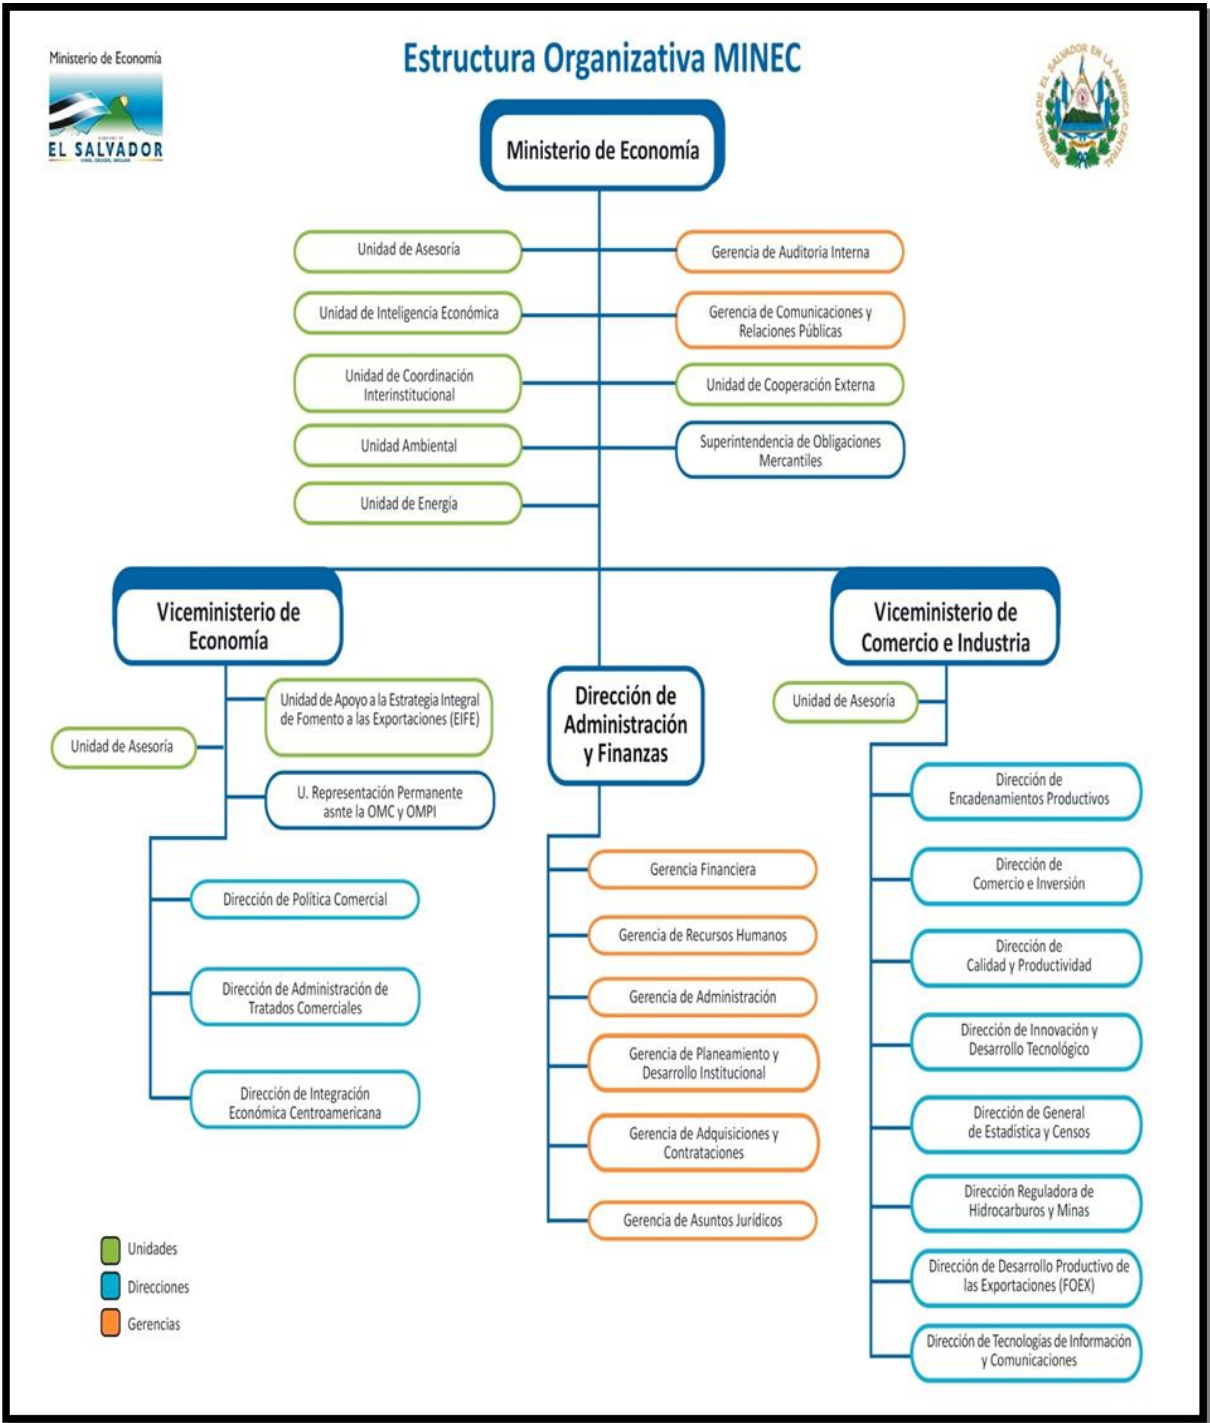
Ministerio de Economía
EL SALVADOR

Estructura Organizativa MINEC

REPÚBLICA DE EL SALVADOR EN LA AMÉRICA CENTRAL

Ministerio de Economía

Unidad de Asesoría
Unidad de Inteligencia Económica
Unidad de Coordinación Interinstitucional
Unidad Ambiental
Unidad de Energía

Gerencia de Auditoria Interna
Gerencia de Comunicaciones y Relaciones Públicas
Unidad de Cooperación Externa
Superintendencia de Obligaciones Mercantiles

Viceministerio de Economía

Unidad de Asesoría
Unidad de Apoyo a la Estrategia Integral de Fomento a las Exportaciones (EIFE)
U. Representación Permanente asnte la OMC y OMPI
Dirección de Política Comercial
Dirección de Administración de Tratados Comerciales
Dirección de Integración Económica Centroamericana

Dirección de Administración y Finanzas

Gerencia Financiera
Gerencia de Recursos Humanos
Gerencia de Administración
Gerencia de Planeamiento y Desarrollo Institucional
Gerencia de Adquisiciones y Contrataciones
Gerencia de Asuntos Jurídicos

Viceministerio de Comercio e Industria

Unidad de Asesoría
Dirección de Encadenamientos Productivos
Dirección de Comercio e Inversión
Dirección de Calidad y Productividad
Dirección de Innovación y Desarrollo Tecnológico
Dirección de General de Estadística y Censos
Dirección Reguladora de Hidrocarburos y Minas
Dirección de Desarrollo Productivo de las Exportaciones (FOEX)
Dirección de Tecnologías de Información y Comunicaciones

Unidades
Direcciones
Gerencias